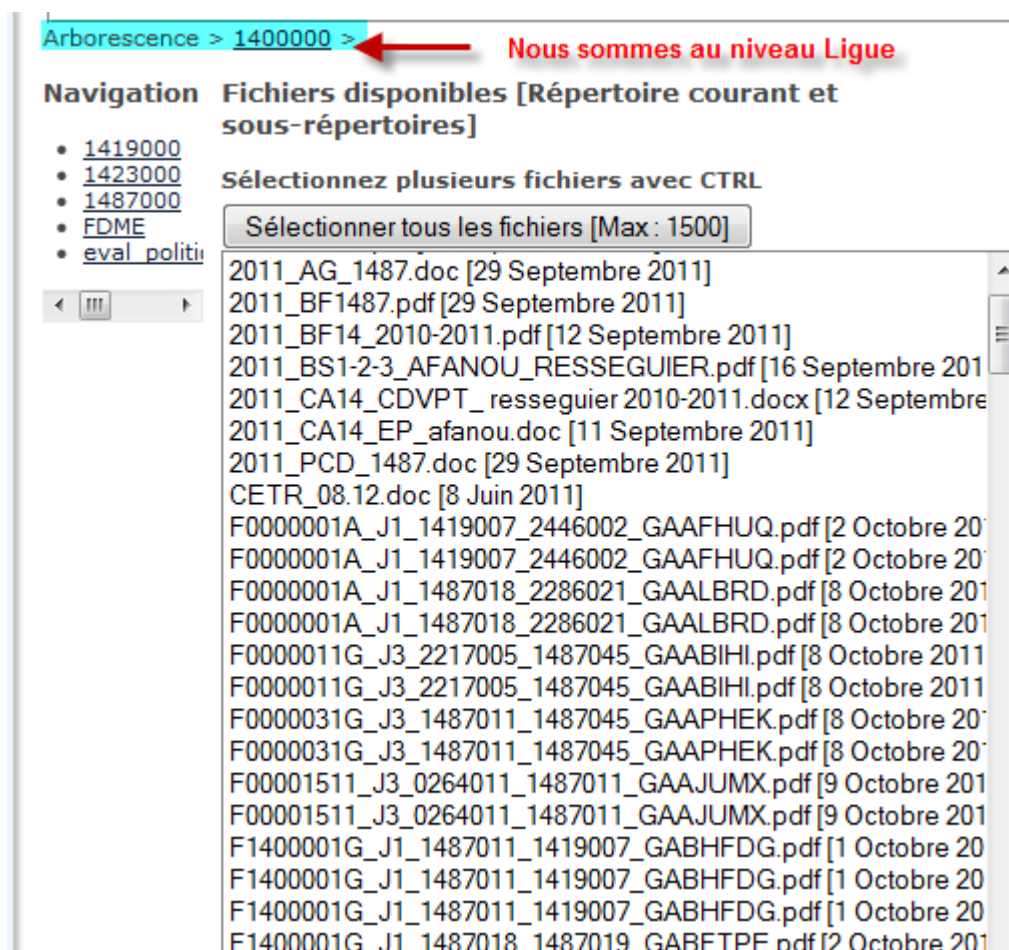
Arborescence > 1400000 >

Nous sommes au niveau Ligue

Navigation

- 1419000
- 1423000
- 1487000
- FDME
- eval_politi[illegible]

Fichiers disponibles [Répertoire courant et sous-répertoires]

Sélectionnez plusieurs fichiers avec CTRL

Sélectionner tous les fichiers [Max : 1500]

2011_AG_1487.doc [29 Septembre 2011]
2011_BF1487.pdf [29 Septembre 2011]
2011_BF14_2010-2011.pdf [12 Septembre 2011]
2011_BS1-2-3_AFANOU_RESSEGUIER.pdf [16 Septembre 201
2011_CA14_CDVPT_ resseguier 2010-2011.docx [12 Septembre
2011_CA14_EP_afanou.doc [11 Septembre 2011]
2011_PCD_1487.doc [29 Septembre 2011]
CETR_08.12.doc [8 Juin 2011]
F0000001A_J1_1419007_2446002_GAAFHUQ.pdf [2 Octobre 20
F0000001A_J1_1419007_2446002_GAAFHUQ.pdf [2 Octobre 20
F0000001A_J1_1487018_2286021_GAALBRD.pdf [8 Octobre 201
F0000001A_J1_1487018_2286021_GAALBRD.pdf [8 Octobre 201
F0000011G_J3_2217005_1487045_GAABIHI.pdf [8 Octobre 2011
F0000011G_J3_2217005_1487045_GAABIHI.pdf [8 Octobre 2011
F0000031G_J3_1487011_1487045_GAAPHEK.pdf [8 Octobre 20
F0000031G_J3_1487011_1487045_GAAPHEK.pdf [8 Octobre 20
F00001511_J3_0264011_1487011_GAAJUMX.pdf [9 Octobre 201
F00001511_J3_0264011_1487011_GAAJUMX.pdf [9 Octobre 201
F1400001G_J1_1487011_1419007_GABHFDG.pdf [1 Octobre 20
F1400001G_J1_1487011_1419007_GABHFDG.pdf [1 Octobre 20
F1400001G_J1_1487011_1419007_GABHFDG.pdf [1 Octobre 20
F1400001G_J1_1487018_1487019_GABFTPE.pdf [2 Octobre 201